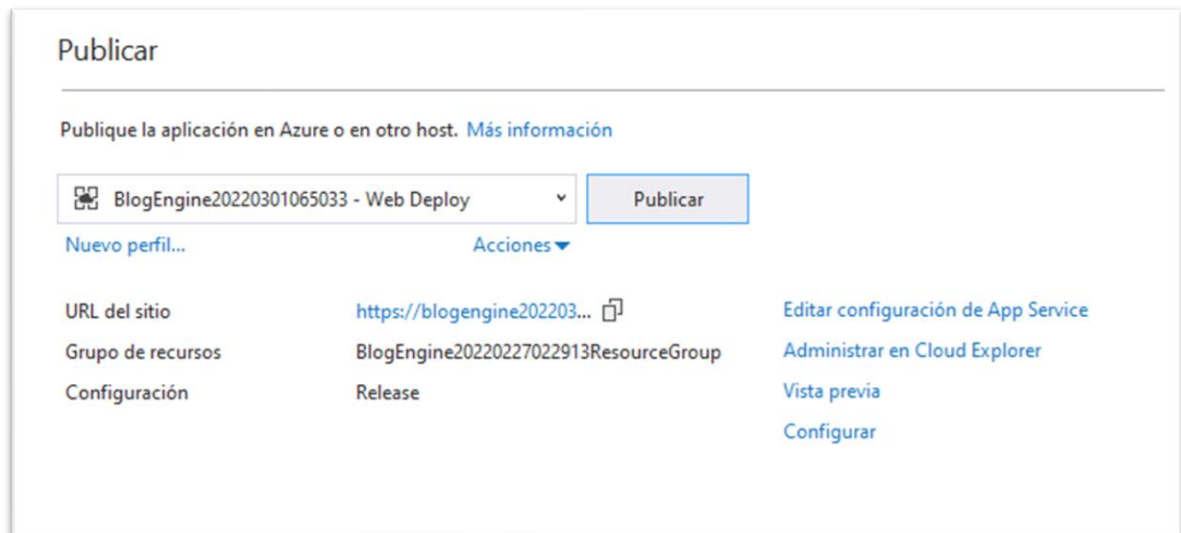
Publicar

Publique la aplicación en Azure o en otro host. Más información

BlogEngine20220301065033 - Web Deploy

Publicar

Nuevo perfil...

Acciones

| URL del sitio | https://blogengine202203... | Editar configuración de App Service |
|---|---|---|
| Grupo de recursos | BlogEngine20220227022913ResourceGroup | Administrar en Cloud Explorer |
| Configuración | Release | Vista previa |
| | | Configurar |